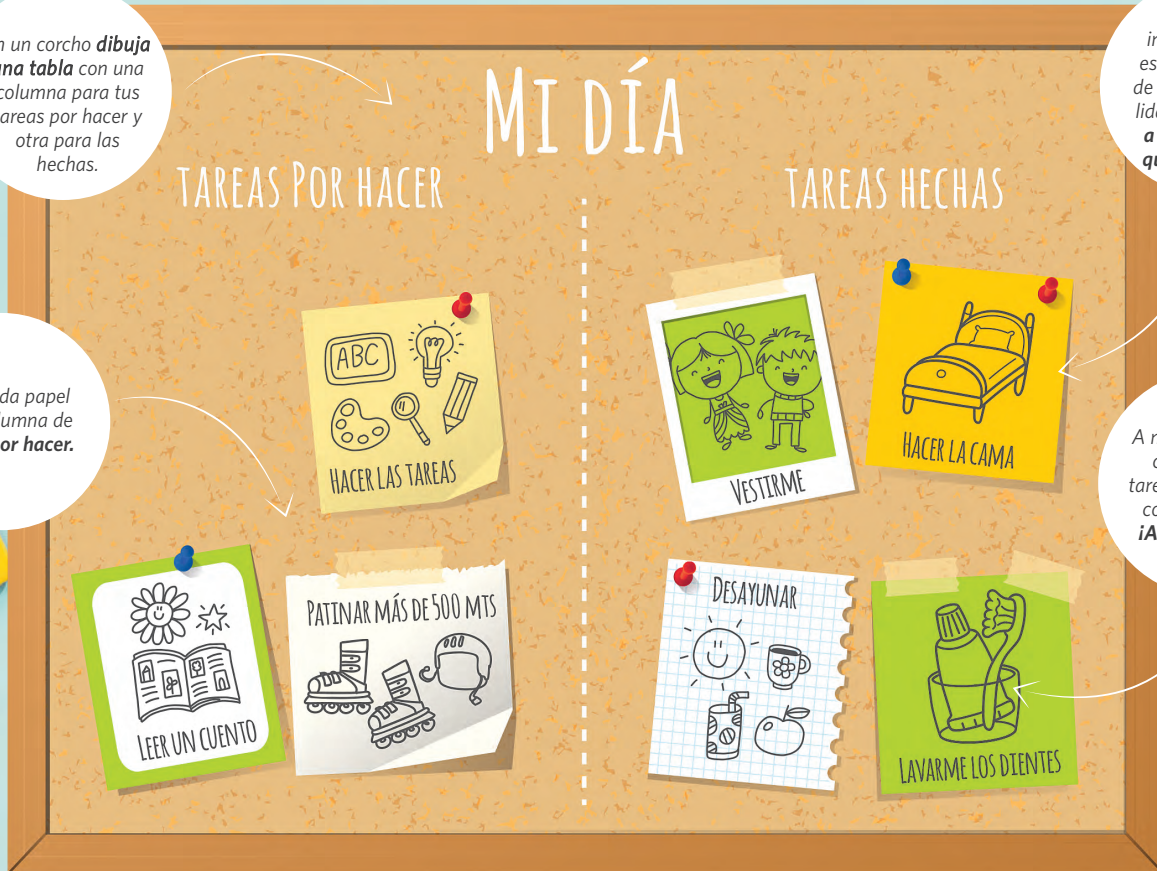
n un corcho **dibuja una tabla** con una columna para tus tareas por hacer y otra para las hechas.

Mi día

tareas Por hacer

tareas hechas

ir
es
de
lid
a
qu

da papel
umna de
or hacer.

ABC

Hacer las tareas

Vestirme

Hacer la cama

A r
c
tare
co
¡A

Leer un cuento

Patinar más de 500 mts

Desayunar

Lavarme los dientes